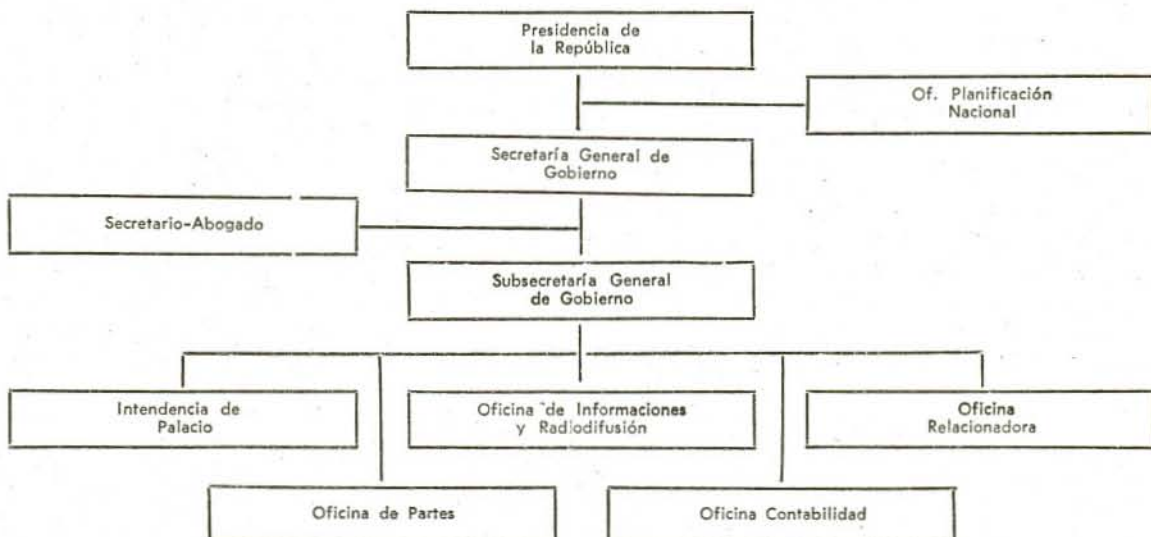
Presidencia de la República

Of. Planificación Nacional

Secretaría General de Gobierno

Secretario-Abogado

Subsecretaría General de Gobierno

Intendencia de Palacio

Oficina de Informaciones y Radiodifusión

Oficina Relacionadora

Oficina de Partes

Oficina Contabilidad